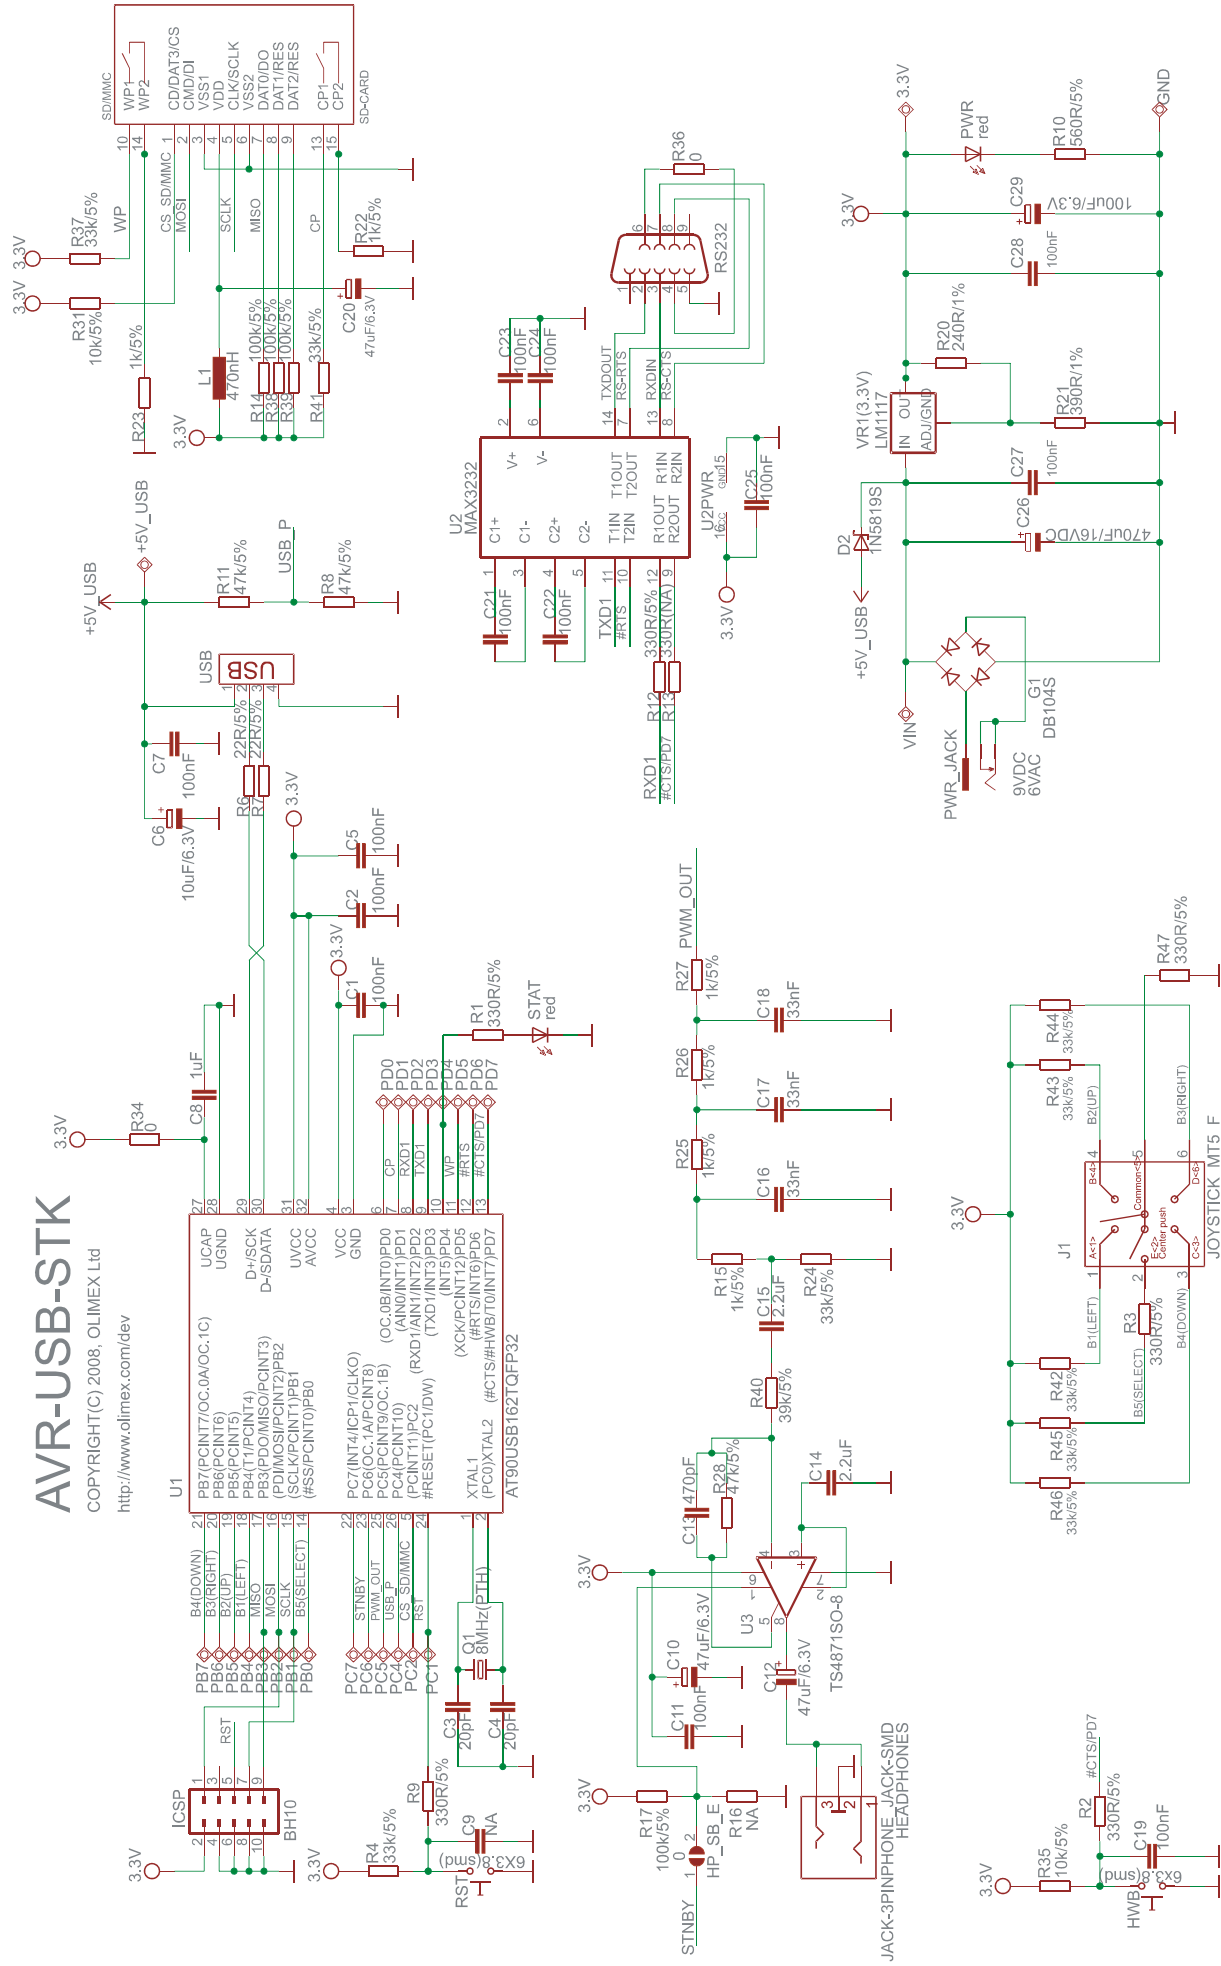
AVR-USB-STK
COPYRIGHT(C) 2008, OLIMEX Ltd
http://www.olimex.com/dev

SD/MMC
WP1
WP2
CD/DAT3/CS
CMD/DI
VSS1
VDD
CLK/SCLK
VSS2
DAT0/DO
DAT1/RES
DAT2/RES
CP1
CP2
SD-CARD
10 14 1 2 3 4 5 6 7 8 9 13 15
WP
CS_SD/MMC
MOSI
SCLK
MISO
CP
3.3V
R37
33k/5%
3.3V
R31
10k/5%
1k/5%
R23
L1
470nH
3.3V
R14 100k/5%
R38 100k/5%
R39 100k/5%
R41 33k/5%
R22
1k/5%
C20
47uF/6.3V

R36
0
6 7 8 9
1 2 3 4 5
RS232
C23
100nF
C24
100nF
TXDOUT
RS-RTS
RXDIN
RS-CTS
2 6 14 7 13 8
V+
V-
T1OUT
T2OUT
R1IN
R2IN
U2
MAX3232
C1+
C1-
C2+
C2-
T1IN
T2IN
R1OUT
R2OUT
U2PWR
GND15
VCC16
C25
100nF
3.3V
1 3 4 5 11 10 12 9
C21
100nF
C22
100nF
TXD1
#RTS
330R/5%
330R(NA)
R12
R13
RXD1
#CTS/PD7

3.3V
PWR
red
R10
560R/5%
GND
3.3V
C29
100uF/6.3V
C28
100nF
R20
240R/1%
VR1(3.3V)
LM1117
IN
OUT
ADJ/GND
R21
390R/1%
C27
100nF
D2
1N5819S
C26
470uF/16VDC
+5V_USB
VIN
PWR_JACK
9VDC
6VAC
G1
DB104S

+5V_USB
+5V_USB
R11
47k/5%
USB_P
R8
47k/5%
USB
USB
1 2 3 4
22R/5%
22R/5%
R6
R7
C7
100nF
C6
10uF/6.3V
3.3V
C5
100nF
C2
100nF
3.3V
C1
100nF
3.3V
R34
0
C8
1uF
R1
330R/5%
STAT
red
PD0
PD1
PD2
PD3
PD4
PD5
PD6
PD7
CP
RXD1
TXD1
WP
#RTS
#CTS/PD7
27 28 29 30 31 32 4 3 6 7 8 9 10 11 12 13
UCAP
UGND
D+/SCK
D-/SDATA
UVCC
AVCC
VCC
GND
(OC.0B/INT0)PD0
(AIN0/INT1)PD1
(RXD1/AIN1/INT2)PD2
(TXD1/INT3)PD3
(INT5)PD4
(XCK/PCINT12)PD5
(#RTS/INT6)PD6
(#CTS/#HWB/T0/INT7)PD7
U1
PB7(PCINT7/OC.0A/OC.1C)
PB6(PCINT6)
PB5(PCINT5)
PB4(T1/PCINT4)
PB3(PDO/MISO/PCINT3)
(PDI/MOSI/PCINT2)PB2
(SCLK/PCINT1)PB1
(#SS/PCINT0)PB0
PC7(INT4/ICP1/CLKO)
PC6(OC.1A/PCINT8)
PC5(PCINT9/OC.1B)
PC4(PCINT10)
(PCINT11)PC2
#RESET(PC1/DW)
XTAL1
(PC0)XTAL2
AT90USB162TQFP32
21 20 19 18 17 16 15 14 22 23 25 26 5 24 1 2
B4(DOWN)
B3(RIGHT)
B2(UP)
B1(LEFT)
MISO
MOSI
SCLK
B5(SELECT)
STNBY
PWM_OUT
USB_P
CS_SD/MMC
RST
PB7
PB6
PB5
PB4
PB3
PB2
PB1
PB0
PC7
PC6
PC5
PC4
PC2
PC1
Q1
8MHz(PTH)
C3
20pF
C4
20pF
RST
ICSP
1 3 5 7 9
2 4 6 8 10
BH10
3.3V
3.3V
R4
33k/5%
R9
330R/5%
C9
NA
RST
6X3.8(smd)

PWM_OUT
R27
1k/5%
C18
33nF
R26
1k/5%
C17
33nF
R25
1k/5%
C16
33nF
R15
1k/5%
C15
2.2uF
R24
33k/5%
R40
39k/5%
C13
470pF
R28
47k/5%
C14
2.2uF
3.3V
U3
TS4871SO-8
C10
47uF/6.3V
C11
100nF
C12
47uF/6.3V
3.3V
R17
100k/5%
R16
NA
HP_SB_E
STNBY
JACK-3PINPHONE_JACK-SMD
HEADPHONES

R47
330R/5%
R44
33k/5%
R43
33k/5%
B2(UP)
B3(RIGHT)
3.3V
J1
JOYSTICK MT5_F
Common
Center push
B1(LEFT)
B4(DOWN)
B5(SELECT)
R3
330R/5%
R42
33k/5%
R45
33k/5%
R46
33k/5%
3.3V
R35
10k/5%
R2
330R/5%
#CTS/PD7
C19
100nF
HWB
6x3.8(smd)